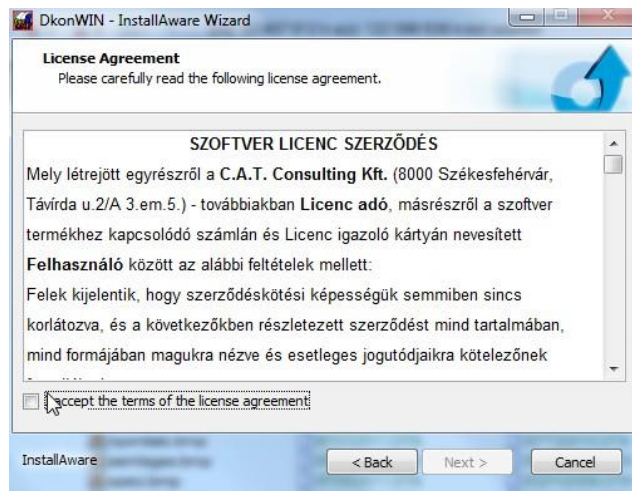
DkonWIN - InstallAware Wizard

License Agreement
Please carefully read the following license agreement.

SZOFTVER LICENC SZERZŐDÉS
Mely létrejött egyrészről a C.A.T. Consulting Kft. (8000 Székesfehérvár, Távírda u.2/A 3.em.5.) - továbbiakban Licenc adó, másrészről a szoftver termékhez kapcsolódó számlán és Licenc igazoló kártyán nevesített Felhasználó között az alábbi feltételek mellett:
Felek kijelentik, hogy szerződéskötési képességük semmiben sincs korlátozva, és a következőkben részletezett szerződést mind tartalmában, mind formájában magukra nézve és esetleges jogutódjaikra kötelezőnek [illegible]

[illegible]accept the terms of the license agreement

InstallAware
< Back
Next >
Cancel